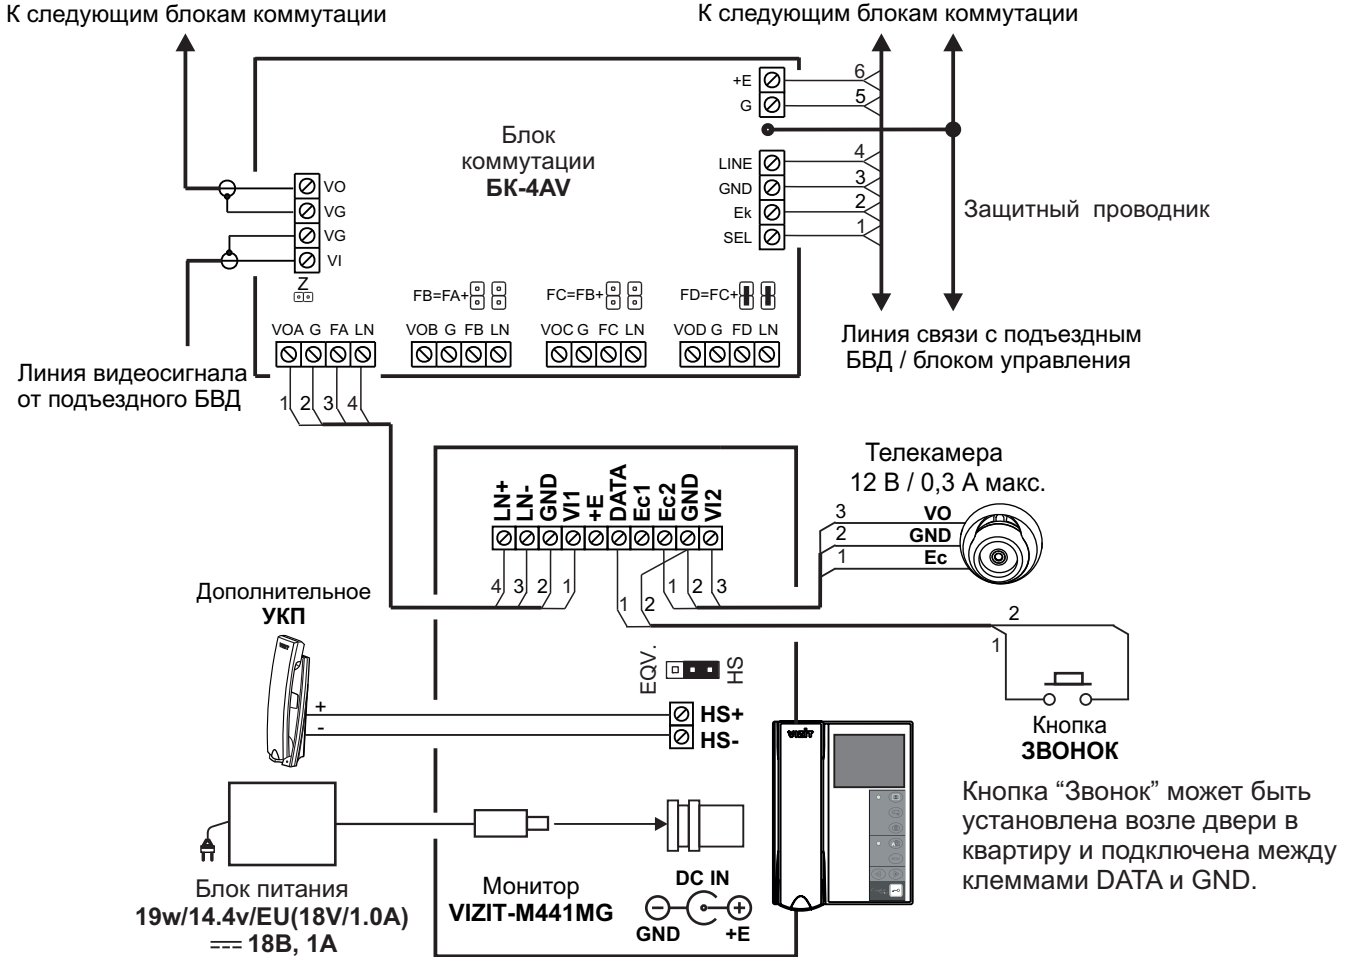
К следующим блокам коммутации

К следующим блокам коммутации

Блок коммутации
БК-4AV

+E
G
6
5
LINE
GND
Ek
SEL
4
3
2
1

Защитный проводник

VO
VG
VG
VI
Z

FB=FA+
FC=FB+
FD=FC+

VOA G FA LN
VOB G FB LN
VOC G FC LN
VOD G FD LN

Линия связи с подъездным БВД / блоком управления

Линия видеосигнала от подъездного БВД

1 2 3 4

Телекамера
12 В / 0,3 А макс.

LN+ LN- GND VI1 +E DATA Ec1 Ec2 GND VI2

3 VO
2 GND
1 Ec

Дополнительное
УКП

4 3 2 1
1 2
1 2 3

2
1

EQV. HS

+
-
HS+
HS-

vizit

Кнопка
ЗВОНОК

Кнопка “Звонок” может быть установлена возле двери в квартиру и подключена между клеммами DATA и GND.

Блок питания
19w/14.4v/EU(18V/1.0A)
⎓ 18В, 1А

Монитор
VIZIT-M441MG

DC IN
GND +E